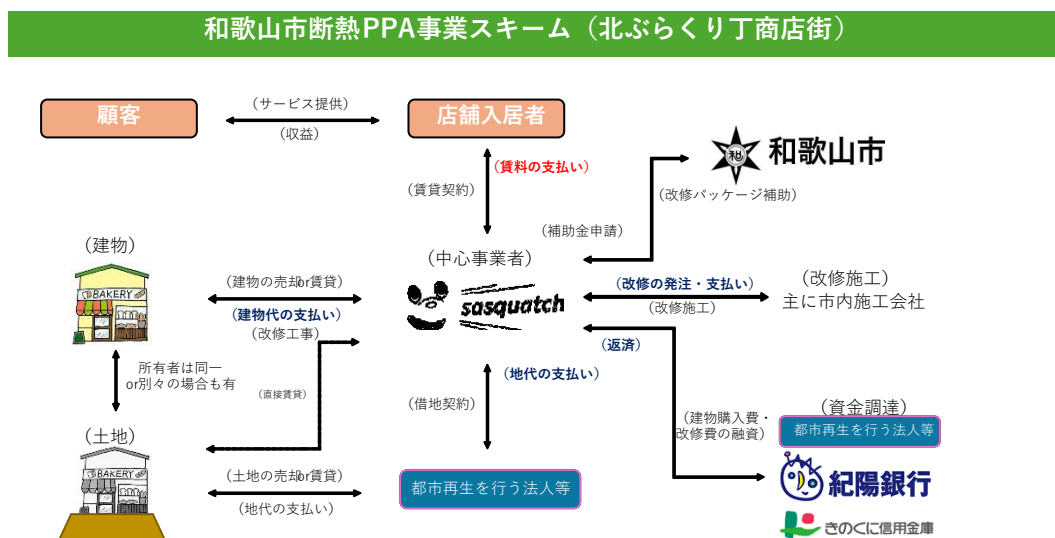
和歌山市断熱PPA事業スキーム（北ぶらくり丁商店街）

顧客

（サービス提供）

（収益）

店舗入居者

（賃料の支払い）

（賃貸契約）

和歌山市

（改修パッケージ補助）

（補助金申請）

（建物）

BAKERY

（中心事業者）

sasquatch

（建物の売却or賃貸）

（建物代の支払い）

（改修工事）

（改修の発注・支払い）

（改修施工）

（改修施工）
主に市内施工会社

所有者は同一
or別々の場合も有

（直接賃貸）

（返済）

（地代の支払い）

（借地契約）

（資金調達）

（建物購入費・改修費の融資）

都市再生を行う法人等

（土地）

BAKERY

（土地の売却or賃貸）

（地代の支払い）

都市再生を行う法人等

紀陽銀行

きのくに信用金庫